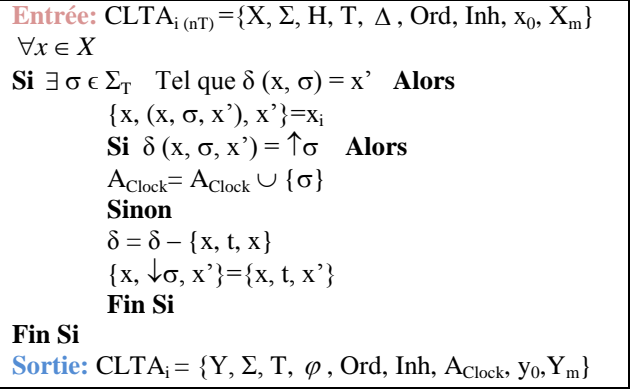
**Entrée:** $CLTA_{i\ (nT)} = \{X, \Sigma, H, T, \Delta, Ord, Inh, x_0, X_m\}$
$\forall x \in X$
**Si** $\exists\, \sigma \in \Sigma_T$ Tel que $\delta(x, \sigma) = x'$ **Alors**
$\{x, (x, \sigma, x'), x'\} = x_i$
**Si** $\delta(x, \sigma, x') = \uparrow\sigma$ **Alors**
$A_{Clock} = A_{Clock} \cup \{\sigma\}$
**Sinon**
$\delta = \delta - \{x, t, x\}$
$\{x, \downarrow\sigma, x'\} = \{x, t, x'\}$
**Fin Si**
**Fin Si**
**Sortie:** $CLTA_i = \{Y, \Sigma, T, \varphi, Ord, Inh, A_{Clock}, y_0, Y_m\}$